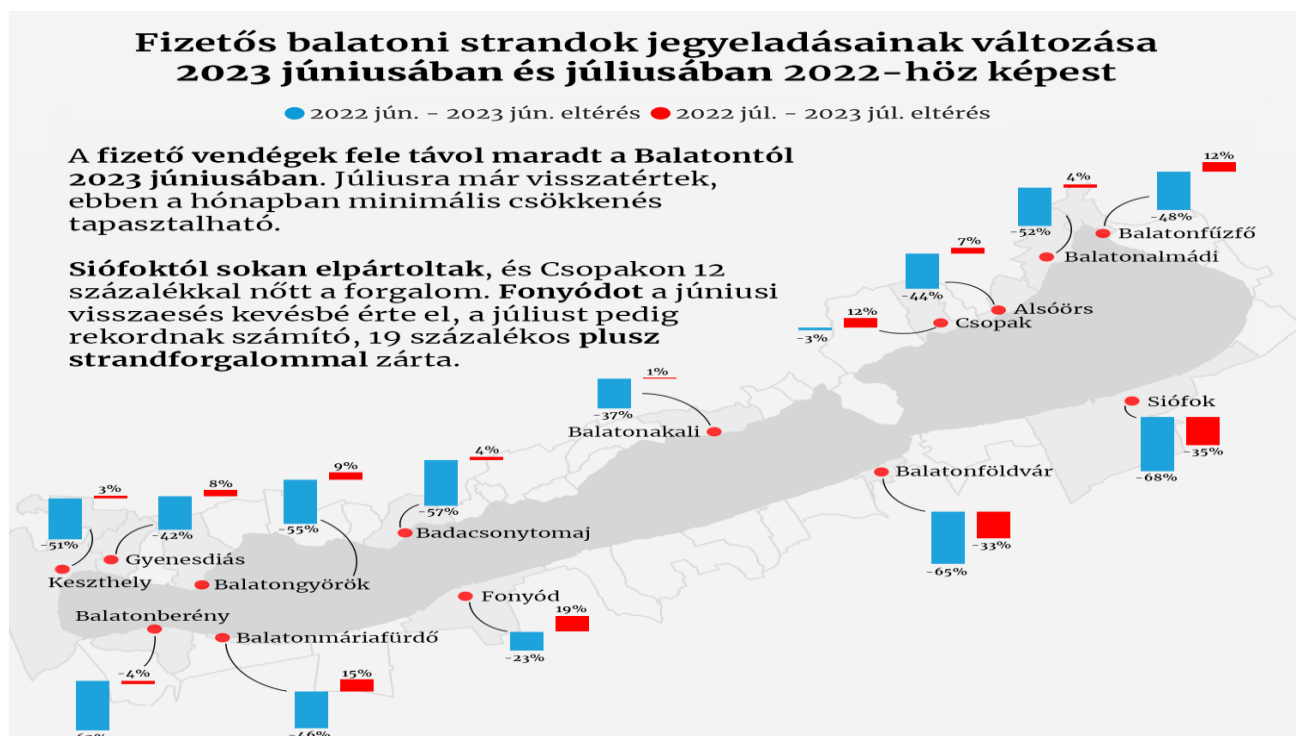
Fizetős balatoni strandok jegyeladásainak változása 2023 júniusában és júliusában 2022-höz képest

2022 jún. – 2023 jún. eltérés 2022 júl. – 2023 júl. eltérés

A fizető vendégek fele távol maradt a Balatontól 2023 júniusában. Júliusra már visszatértek, ebben a hónapban minimális csökkenés tapasztalható.

Siófoktól sokan elpártoltak, és Csopakon 12 százalékkal nőtt a forgalom. Fonyódot a júniusi visszaesés kevésbé érte el, a júliust pedig rekordnak számító, 19 százalékos plusz strandforgalommal zárta.

-52% 4% Balatonalmádi
-48% 12% Balatonfűzfő
-44% 7% Alsóörs
-3% 12% Csopak
-37% 1% Balatonakali
Siófok -68% -35%
Balatonföldvár -65% -33%
-57% 4% Badacsonytomaj
-55% 9% Balatongyörök
-42% 8% Gyenesdiás
-51% 3% Keszthely
Fonyód -23% 19%
Balatonberény -4% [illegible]
Balatonmáriafürdő -46% 15%